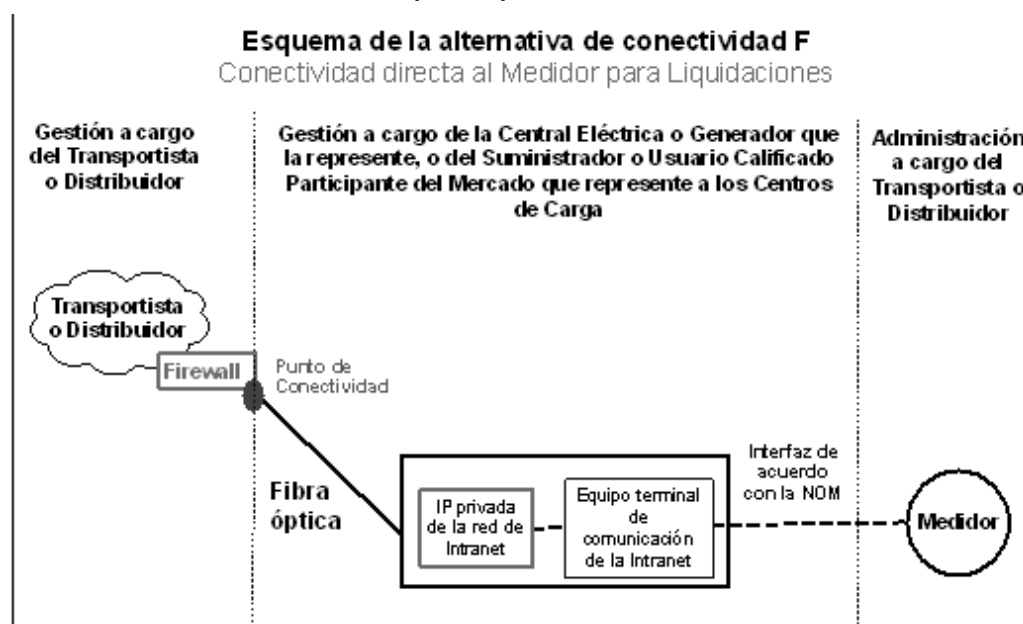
Esquema de la alternativa de conectividad F
Conectividad directa al Medidor para Liquidaciones

Gestión a cargo del Transportista o Distribuidor

Gestión a cargo de la Central Eléctrica o Generador que la represente, o del Suministrador o Usuario Calificado Participante del Mercado que represente a los Centros de Carga

Administración a cargo del Transportista o Distribuidor

Transportista o Distribuidor

Firewall

Punto de Conectividad

Fibra óptica

IP privada de la red de Intranet

Equipo terminal de comunicación de la Intranet

Interfaz de acuerdo con la NOM

Medidor